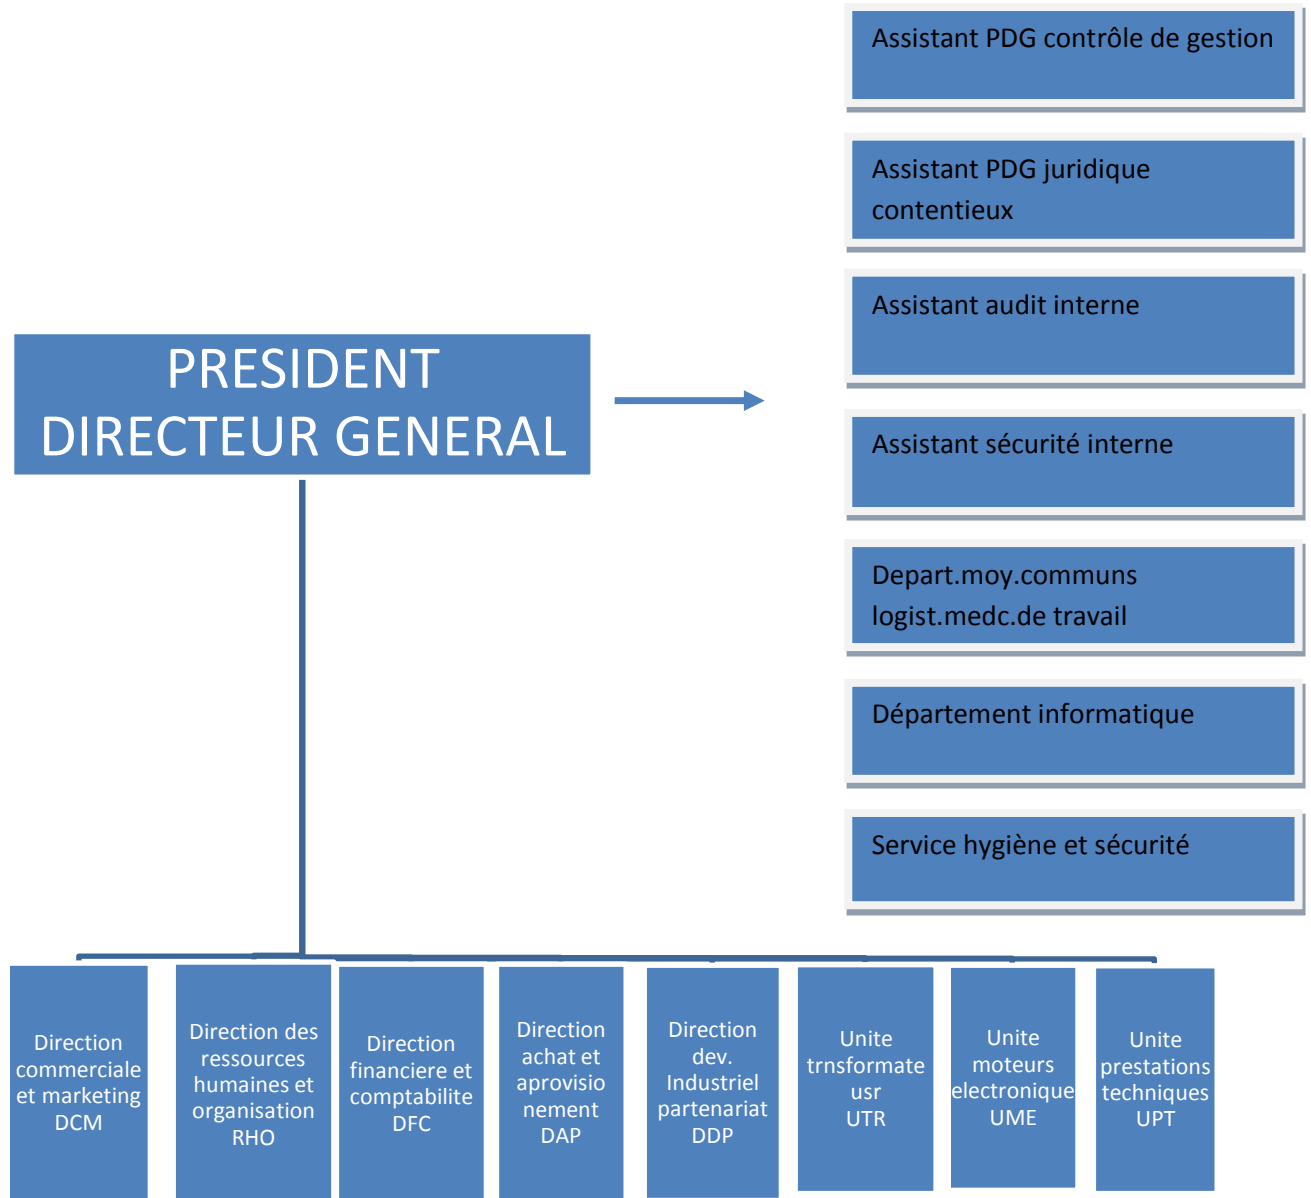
Assistant PDG contrôle de gestion

Assistant PDG juridique contentieux

Assistant audit interne

Assistant sécurité interne

Depart.moy.communs logist.medc.de travail

Département informatique

Service hygiène et sécurité

PRESIDENT DIRECTEUR GENERAL

Direction commerciale et marketing DCM

Direction des ressources humaines et organisation RHO

Direction financiere et comptabilite DFC

Direction achat et aprovisionnement DAP

Direction dev. Industriel partenariat DDP

Unite trnsformateusr UTR

Unite moteurs electronique UME

Unite prestations techniques UPT